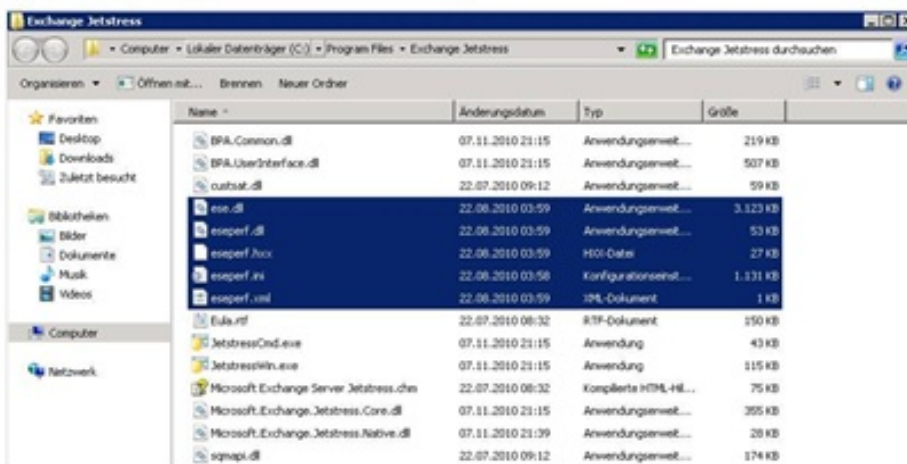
Exchange Jetstress

Computer ▸ Lokaler Datenträger (C:) ▸ Program Files ▸ Exchange Jetstress

Exchange Jetstress durchsuchen

Organisieren ▾ Öffnen mit... Brennen Neuer Ordner

Favoriten
Desktop
Downloads
Zuletzt besucht

Bibliotheken
Bilder
Dokumente
Musik
Videos

Computer

Netzwerk

| Name | Änderungsdatum | Typ | Größe |
|---|---|---|---|
| BPA.Common.dll | 07.11.2010 21:15 | Anwendungserweit... | 219 KB |
| BPA.UserInterface.dll | 07.11.2010 21:15 | Anwendungserweit... | 507 KB |
| custsat.dll | 22.07.2010 09:12 | Anwendungserweit... | 59 KB |
| ese.dll | 22.08.2010 03:59 | Anwendungserweit... | 3.123 KB |
| eseperf.dll | 22.08.2010 03:59 | Anwendungserweit... | 53 KB |
| eseperf.hxx | 22.08.2010 03:59 | HXX-Datei | 27 KB |
| eseperf.ini | 22.08.2010 03:58 | Konfigurationseinst... | 1.131 KB |
| eseperf.xml | 22.08.2010 03:59 | XML-Dokument | 1 KB |
| Eula.rtf | 22.07.2010 08:32 | RTF-Dokument | 150 KB |
| JetstressCmd.exe | 07.11.2010 21:15 | Anwendung | 43 KB |
| JetstressWin.exe | 07.11.2010 21:15 | Anwendung | 115 KB |
| Microsoft Exchange Server Jetstress.chm | 22.07.2010 08:32 | Kompilierte HTML-Hil... | 75 KB |
| Microsoft.Exchange.Jetstress.Core.dll | 07.11.2010 21:15 | Anwendungserweit... | 355 KB |
| Microsoft.Exchange.Jetstress.Native.dll | 07.11.2010 21:39 | Anwendungserweit... | 28 KB |
| sqmapi.dll | 22.07.2010 09:12 | Anwendungserweit... | 174 KB |